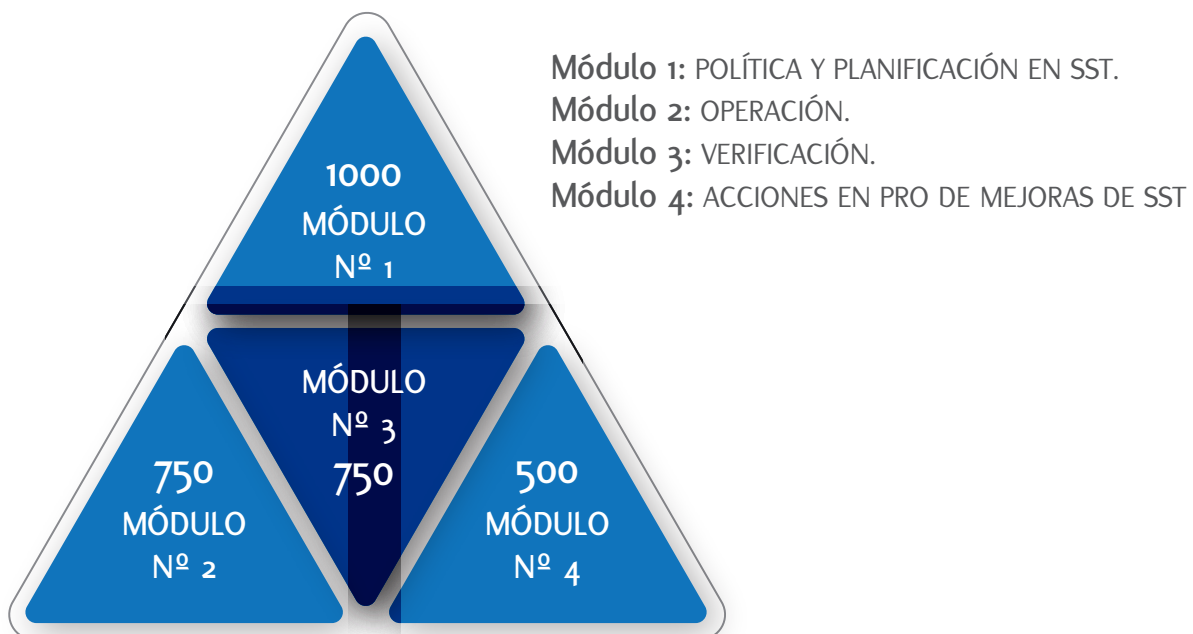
1000
MÓDULO
Nº 1

MÓDULO
Nº 3
750

750
MÓDULO
Nº 2

500
MÓDULO
Nº 4

Módulo 1: POLÍTICA Y PLANIFICACIÓN EN SST.
Módulo 2: OPERACIÓN.
Módulo 3: VERIFICACIÓN.
Módulo 4: ACCIONES EN PRO DE MEJORAS DE SST